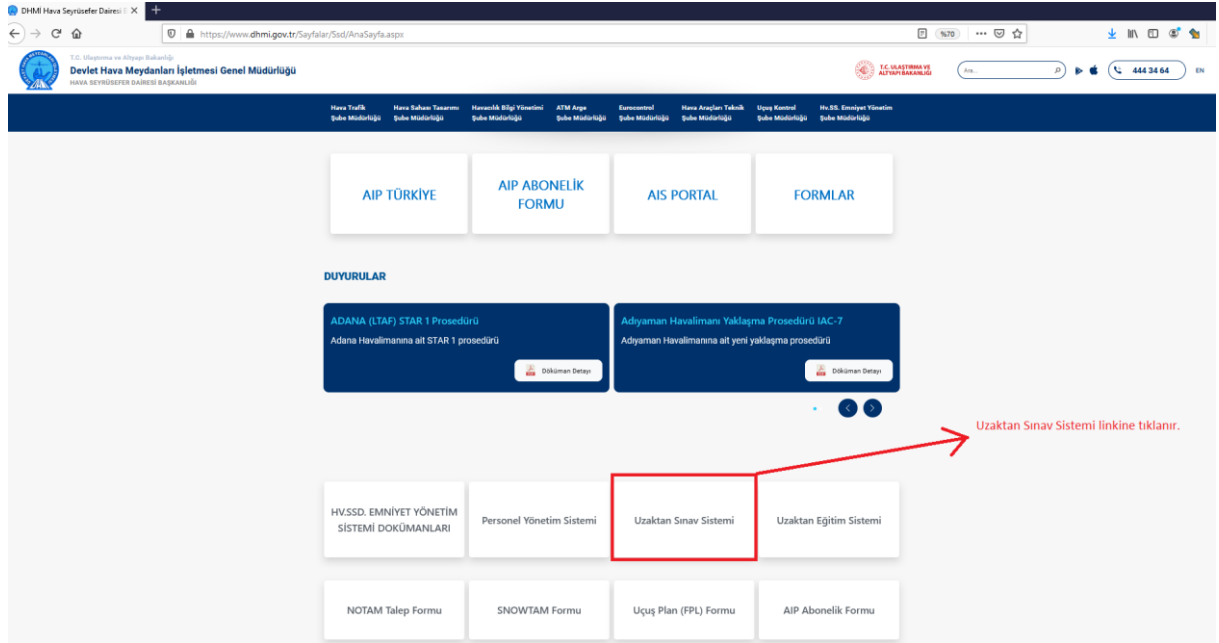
DHMİ Hava Seyrüsefer Dairesi ×

https://www.dhmi.gov.tr/Sayfalar/Ssd/AnaSayfa.aspx

%70

T.C. Ulaştırma ve Altyapı Bakanlığı
Devlet Hava Meydanları İşletmesi Genel Müdürlüğü
HAVA SEYRÜSEFER DAİRESİ BAŞKANLIĞI

T.C. ULAŞTIRMA VE ALTYAPI BAKANLIĞI

Ara...

444 34 64

EN

Hava Trafik Şube Müdürlüğü | Hava Sahası Tasarımı Şube Müdürlüğü | Havacılık Bilgi Yönetimi Şube Müdürlüğü | ATM Arge Şube Müdürlüğü | Eurocontrol Şube Müdürlüğü | Hava Araçları Teknik Şube Müdürlüğü | Uçuş Kontrol Şube Müdürlüğü | Hv.SS. Emniyet Yönetim Şube Müdürlüğü

AIP TÜRKİYE

AIP ABONELİK FORMU

AIS PORTAL

FORMLAR

DUYURULAR

ADANA (LTAF) STAR 1 Prosedürü
Adana Havalimanına ait STAR 1 prosedürü
Döküman Detayı

Adıyaman Havalimanı Yaklaşma Prosedürü IAC-7
Adıyaman Havalimanına ait yeni yaklaşma prosedürü
Döküman Detayı

Uzaktan Sınav Sistemi linkine tıklanır.

HV.SSD. EMNİYET YÖNETİM SİSTEMİ DOKÜMANLARI

Personel Yönetim Sistemi

Uzaktan Sınav Sistemi

Uzaktan Eğitim Sistemi

NOTAM Talep Formu

SNOWTAM Formu

Uçuş Plan (FPL) Formu

AIP Abonelik Formu